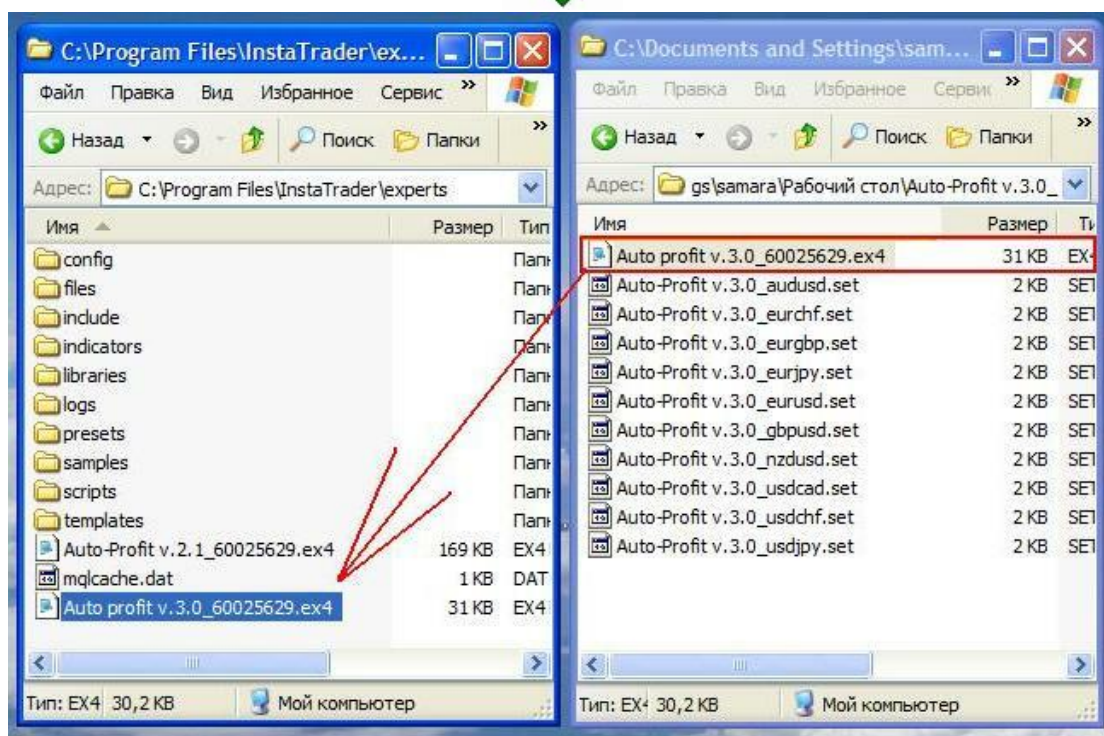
C:\Program Files\InstaTrader\ex...

Файл Правка Вид Избранное Сервис »

Назад Поиск Папки »

Адрес: C:\Program Files\InstaTrader\experts

| Имя | Размер | Тип |
|---|---|---|
| config | | Папк |
| files | | Папк |
| include | | Папк |
| indicators | | Папк |
| libraries | | Папк |
| logs | | Папк |
| presets | | Папк |
| samples | | Папк |
| scripts | | Папк |
| templates | | Папк |
| Auto-Profit v.2.1_60025629.ex4 | 169 KB | EX4 |
| mqlcache.dat | 1 KB | DAT |
| Auto profit v.3.0_60025629.ex4 | 31 KB | EX4 |

Тип: EX4 30,2 KB Мой компьютер

C:\Documents and Settings\sam...

Файл Правка Вид Избранное Сервис »

Назад Поиск Папки »

Адрес: gs\samara\Рабочий стол\Auto-Profit v.3.0_

| Имя | Размер | Ти |
|---|---|---|
| Auto profit v.3.0_60025629.ex4 | 31 KB | EX- |
| Auto-Profit v.3.0_audusd.set | 2 KB | SET |
| Auto-Profit v.3.0_eurchf.set | 2 KB | SET |
| Auto-Profit v.3.0_eurgbp.set | 2 KB | SET |
| Auto-Profit v.3.0_eurjpy.set | 2 KB | SET |
| Auto-Profit v.3.0_eurusd.set | 2 KB | SET |
| Auto-Profit v.3.0_gbpusd.set | 2 KB | SET |
| Auto-Profit v.3.0_nzdusd.set | 2 KB | SET |
| Auto-Profit v.3.0_usdcad.set | 2 KB | SET |
| Auto-Profit v.3.0_usdchf.set | 2 KB | SET |
| Auto-Profit v.3.0_usdjpy.set | 2 KB | SET |

Тип: EX4 30,2 KB Мой компьютер